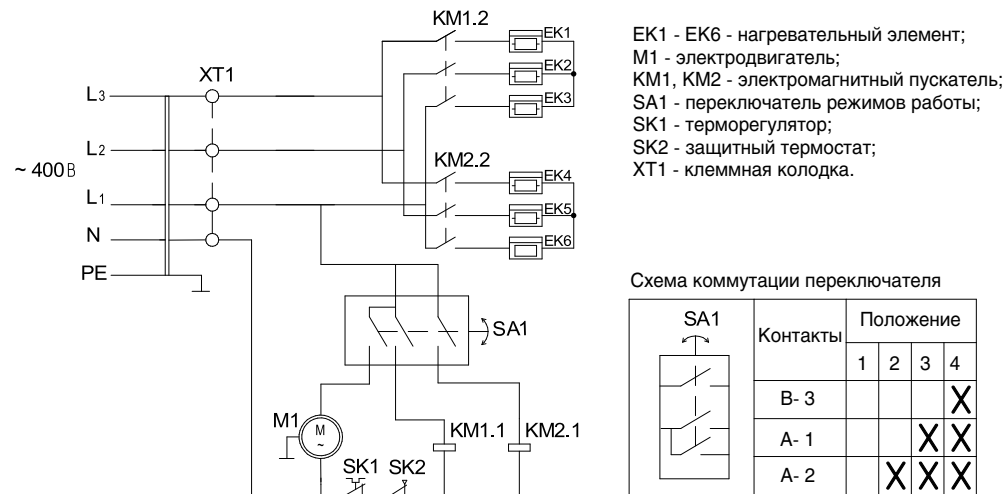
KM1.2

EK1
EK2
EK3

XT1

L3
L2
L1
N
PE

~ 400В

KM2.2

EK4
EK5
EK6

SA1

M1
M
~

SK1 SK2

KM1.1 KM2.1

EK1 - EK6 - нагревательный элемент;
M1 - электродвигатель;
KM1, KM2 - электромагнитный пускатель;
SA1 - переключатель режимов работы;
SK1 - терморегулятор;
SK2 - защитный термостат;
XT1 - клеммная колодка.

Схема коммутации переключателя

| SA1 | Контакты | Положение | | | |
|---|---|---|---|---|---|
| | | 1 | 2 | 3 | 4 |
| | В- 3 | | | | X |
| | А- 1 | | | X | X |
| | А- 2 | | X | X | X |